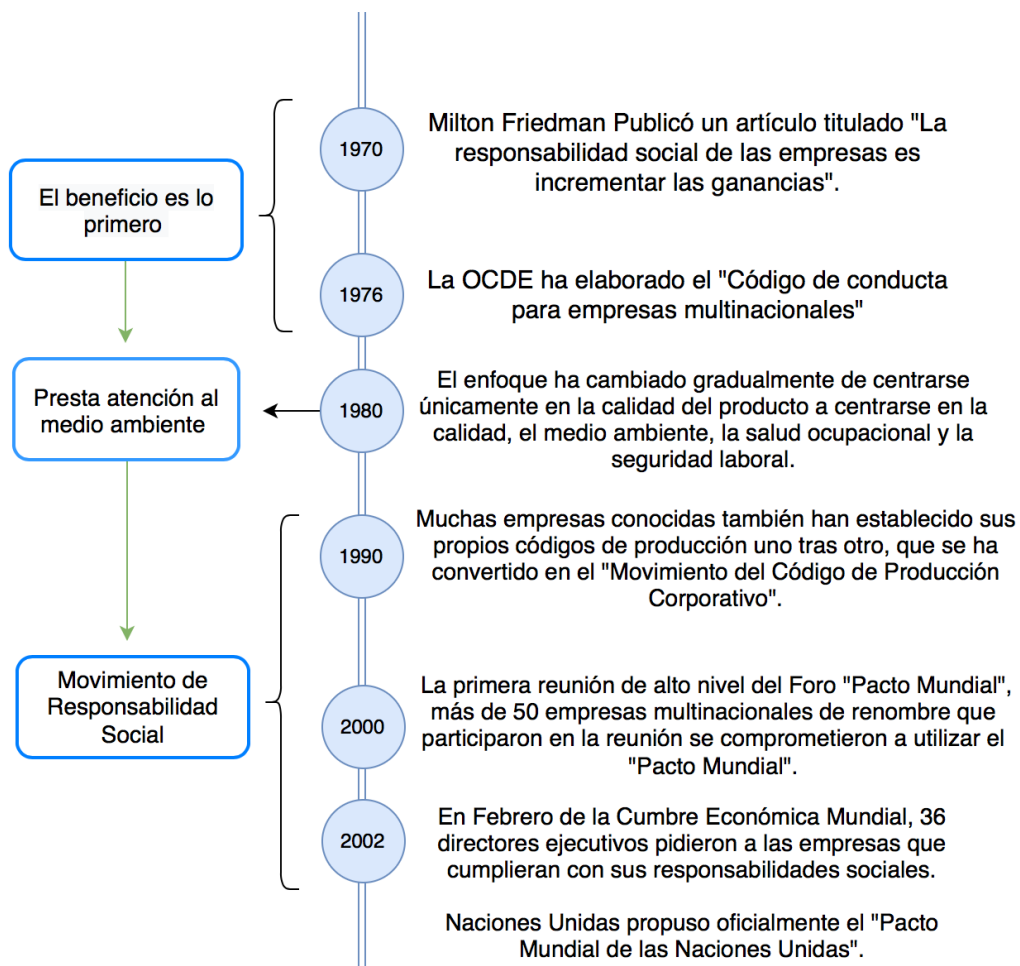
El beneficio es lo primero

1970

Milton Friedman Publicó un artículo titulado "La responsabilidad social de las empresas es incrementar las ganancias".

1976

La OCDE ha elaborado el "Código de conducta para empresas multinacionales"

Presta atención al medio ambiente

1980

El enfoque ha cambiado gradualmente de centrarse únicamente en la calidad del producto a centrarse en la calidad, el medio ambiente, la salud ocupacional y la seguridad laboral.

Movimiento de Responsabilidad Social

1990

Muchas empresas conocidas también han establecido sus propios códigos de producción uno tras otro, que se ha convertido en el "Movimiento del Código de Producción Corporativo".

2000

La primera reunión de alto nivel del Foro "Pacto Mundial", más de 50 empresas multinacionales de renombre que participaron en la reunión se comprometieron a utilizar el "Pacto Mundial".

2002

En Febrero de la Cumbre Económica Mundial, 36 directores ejecutivos pidieron a las empresas que cumplieran con sus responsabilidades sociales.

Naciones Unidas propuso oficialmente el "Pacto Mundial de las Naciones Unidas".